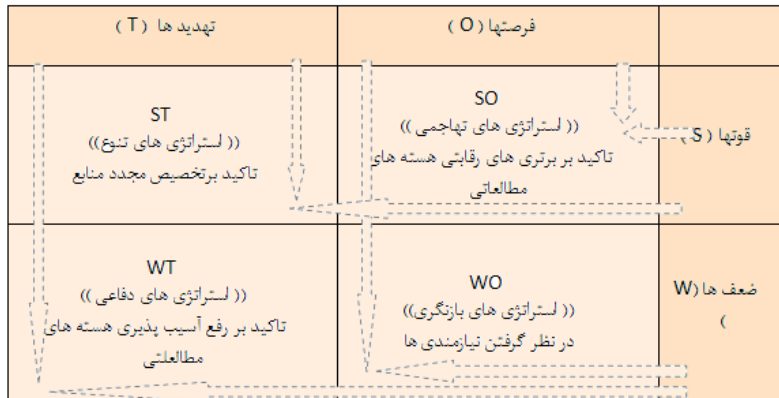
| | فرصتها ( O ) | تهدید ها ( T ) |
|---|---|---|
| قوتها ( S ) | SO (( استراتژی های تهاجمی )) تاکید بر برتری های رقابتی هسته های مطالعاتی | ST (( استراتژی های تنوع )) تاکید برتخصیص مجدد منابع |
| ضعف ها (W ) | WO (( استراتژی های بازنگری)) در نظر گرفتن نیازمندی ها | WT (( استراتژی های دفاعی )) تاکید بر رفع آسیب پذیری هسته های مطالعاتی |